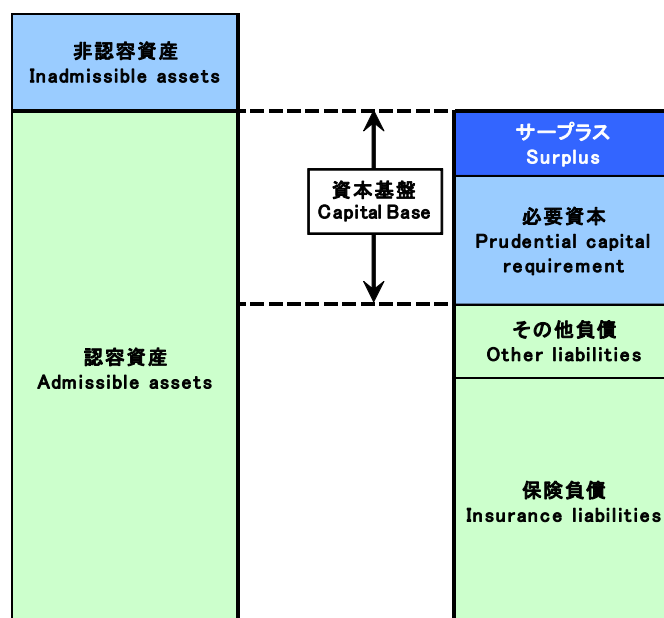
非認容資産
Inadmissible assets

認容資産
Admissible assets

資本基盤
Capital Base

サープラス
Surplus

必要資本
Prudential capital requirement

その他負債
Other liabilities

保険負債
Insurance liabilities